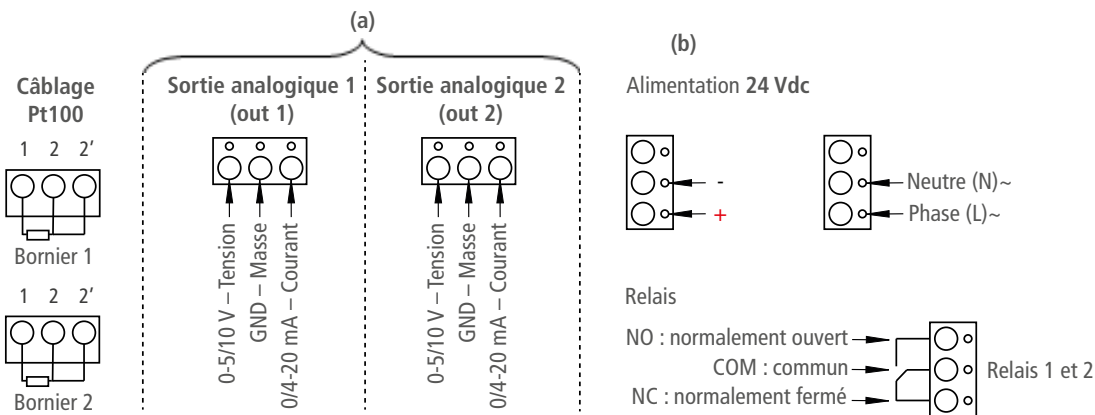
(a)

(b)

Câblage Pt100

1 2 2'

Bornier 1

1 2 2'

Bornier 2

Sortie analogique 1 (out 1)

0-5/10 V – Tension
GND – Masse
0/4-20 mA – Courant

Sortie analogique 2 (out 2)

0-5/10 V – Tension
GND – Masse
0/4-20 mA – Courant

Alimentation **24 Vdc**

-
+

Neutre (N)~
Phase (L)~

Relais

NO : normalement ouvert
COM : commun
NC : normalement fermé

Relais 1 et 2